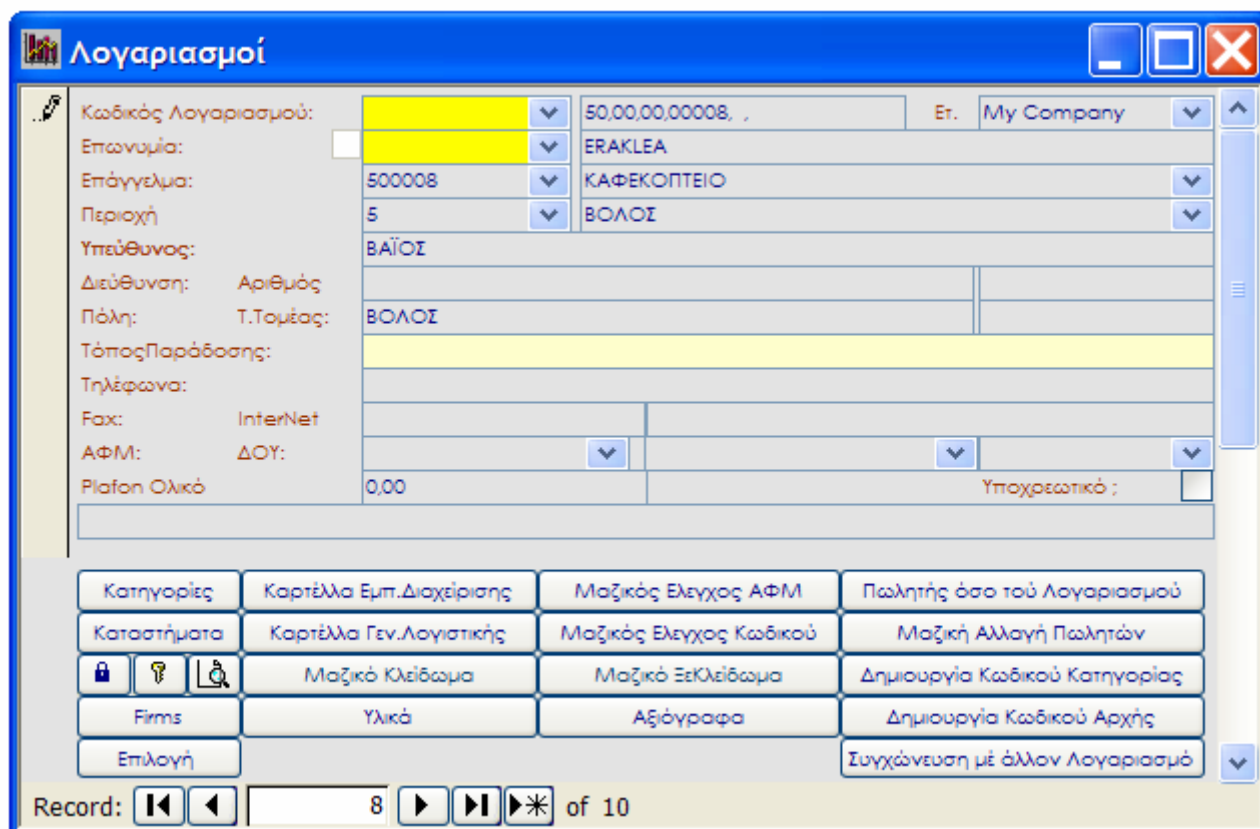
Λογαριασμοί

Κωδικός Λογαριασμού: 50,00,00,00008, , Ετ. My Company
Επωνυμία: ERAKLEA
Επάγγελμα: 500008 ΚΑΦΕΚΟΠΤΕΙΟ
Περιοχή 5 ΒΟΛΟΣ
Υπεύθυνος: ΒΑΪΟΣ
Διεύθυνση: Αριθμός
Πόλη: Τ.Τομέας: ΒΟΛΟΣ
ΤόποςΠαράδοσης:
Τηλέφωνα:
Fax: InterNet
ΑΦΜ: ΔΟΥ:
Plafon Ολικό 0,00 Υποχρεωτικό ;

Κατηγορίες | Καρτέλλα Εμπ.Διαχείρισης | Μαζικός Ελεγχος ΑΦΜ | Πωλητής όσο τού Λογαριασμού
Καταστήματα | Καρτέλλα Γεν.Λογιστικής | Μαζικός Ελεγχος Κωδικού | Μαζική Αλλαγή Πωλητών
Μαζικό Κλείδωμα | Μαζικό ΞεΚλείδωμα | Δημιουργία Κωδικού Κατηγορίας
Firms | Υλικά | Αξιόγραφα | Δημιουργία Κωδικού Αρχής
Επιλογή | Συγχώνευση μέ άλλον Λογαριασμό

Record: 8 of 10